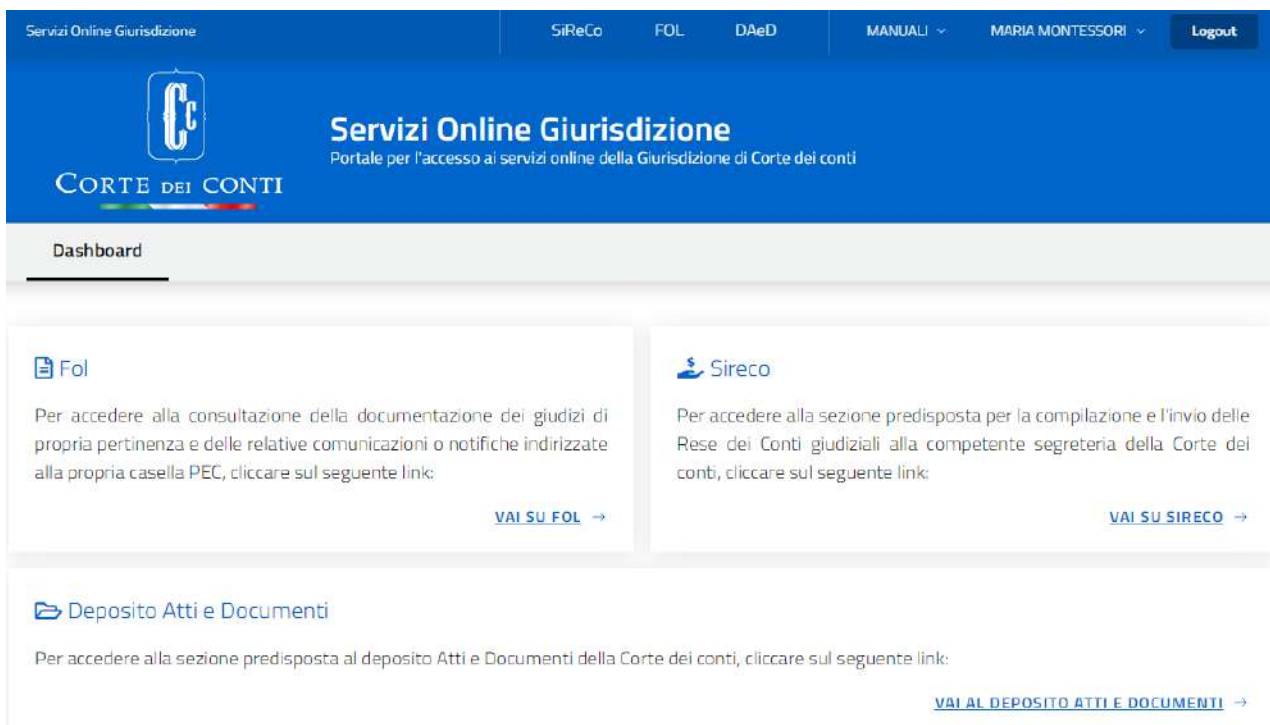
Servizi Online Giurisdizione SiReCo FOL DAeD MANUALI MARIA MONTESSORI Logout

CORTE DEI CONTI

Servizi Online Giurisdizione
Portale per l'accesso ai servizi online della Giurisdizione di Corte dei conti

Dashboard

Fol

Per accedere alla consultazione della documentazione dei giudizi di propria pertinenza e delle relative comunicazioni o notifiche indirizzate alla propria casella PEC, cliccare sul seguente link:

VAI SU FOL →

Sireco

Per accedere alla sezione predisposta per la compilazione e l'invio delle Rese dei Conti giudiziali alla competente segreteria della Corte dei conti, cliccare sul seguente link:

VAI SU SIRECO →

Deposito Atti e Documenti

Per accedere alla sezione predisposta al deposito Atti e Documenti della Corte dei conti, cliccare sul seguente link:

VAI AL DEPOSITO ATTI E DOCUMENTI →